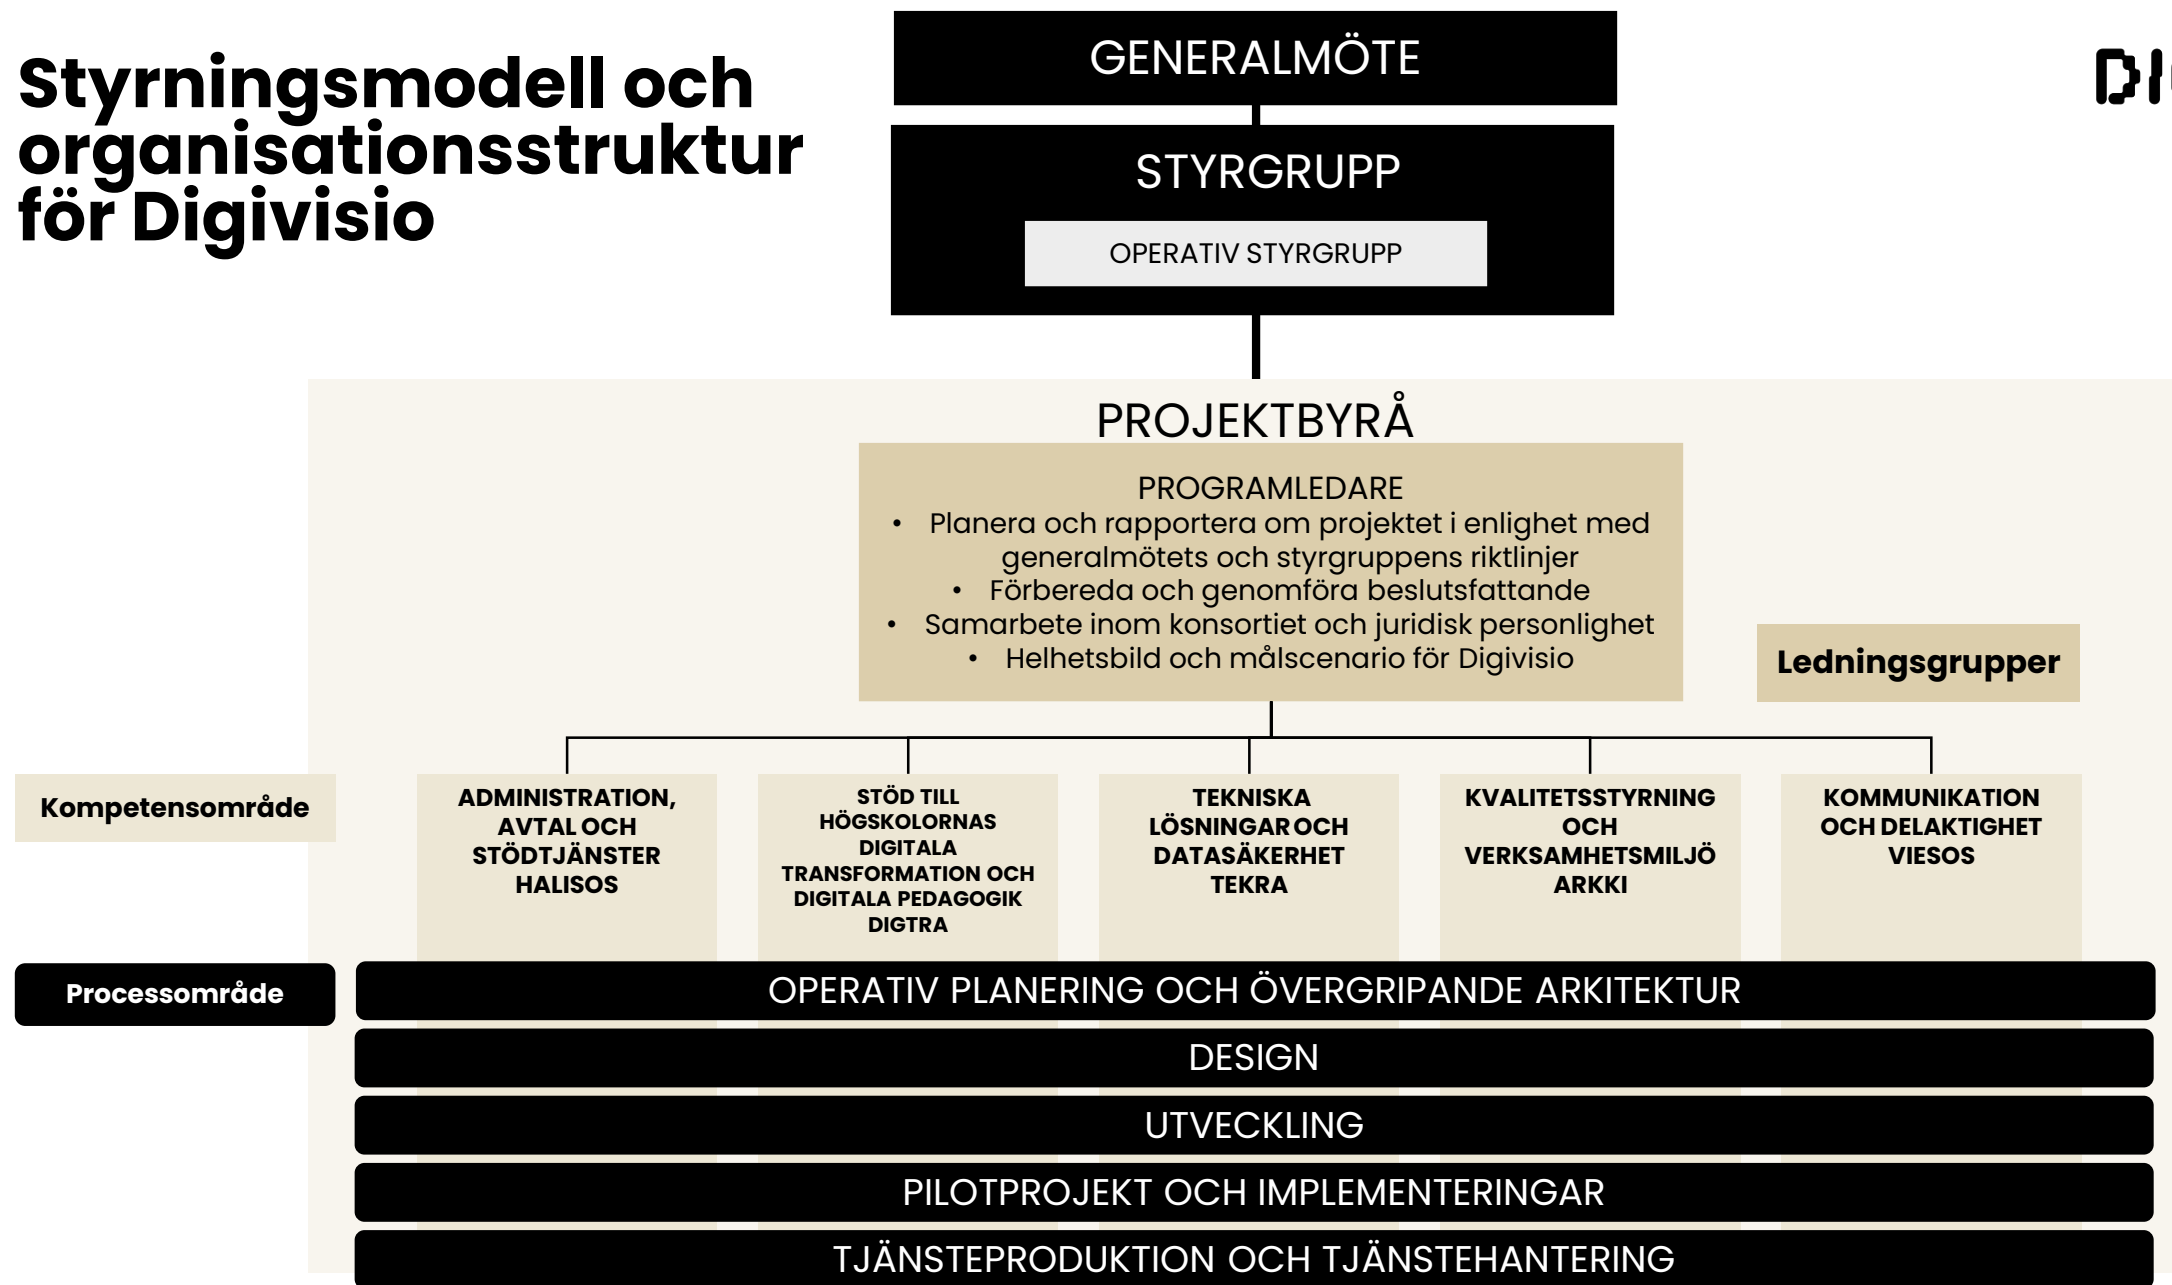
Styrningsmodell och organisationsstruktur för Digivisio

GENERALMÖTE

STYRGRUPP

OPERATIV STYRGRUPP

PROJEKTBYRÅ

PROGRAMLEDARE
• Planera och rapportera om projektet i enlighet med generalmötets och styrgruppens riktlinjer
• Förbereda och genomföra beslutsfattande
• Samarbete inom konsortiet och juridisk personlighet
• Helhetsbild och målscenario för Digivisio

Ledningsgrupper

Kompetensområde

ADMINISTRATION, AVTAL OCH STÖDTJÄNSTER HALISOS

STÖD TILL HÖGSKOLORNAS DIGITALA TRANSFORMATION OCH DIGITALA PEDAGOGIK DIGTRA

TEKNISKA LÖSNINGAR OCH DATASÄKERHET TEKRA

KVALITETSSTYRNING OCH VERKSAMHETSMILJÖ ARKKI

KOMMUNIKATION OCH DELAKTIGHET VIESOS

Processområde

OPERATIV PLANERING OCH ÖVERGRIPANDE ARKITEKTUR

DESIGN

UTVECKLING

PILOTPROJEKT OCH IMPLEMENTERINGAR

TJÄNSTEPRODUKTION OCH TJÄNSTEHANTERING